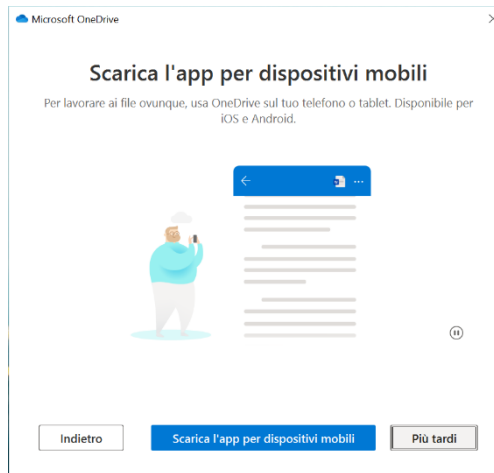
Microsoft OneDrive

Scarica l'app per dispositivi mobili

Per lavorare ai file ovunque, usa OneDrive sul tuo telefono o tablet. Disponibile per iOS e Android.

Indietro

Scarica l'app per dispositivi mobili

Più tardi